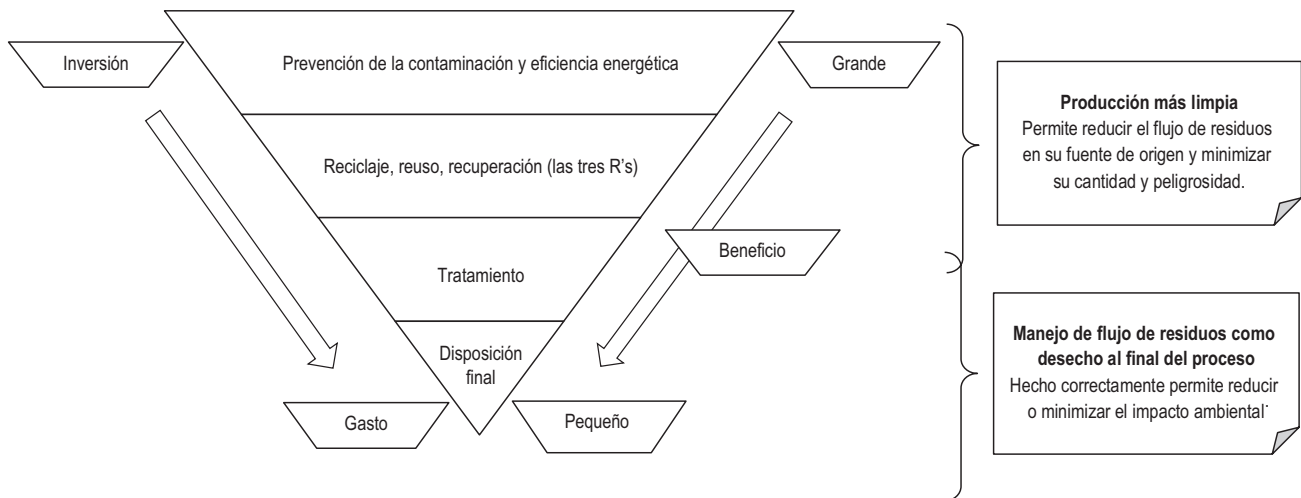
Inversión

Prevención de la contaminación y eficiencia energética

Grande

Reciclaje, reuso, recuperación (las tres R's)

Tratamiento

Beneficio

Disposición final

Gasto

Pequeño

**Producción más limpia**
Permite reducir el flujo de residuos en su fuente de origen y minimizar su cantidad y peligrosidad.

**Manejo de flujo de residuos como desecho al final del proceso**
Hecho correctamente permite reducir o minimizar el impacto ambiental